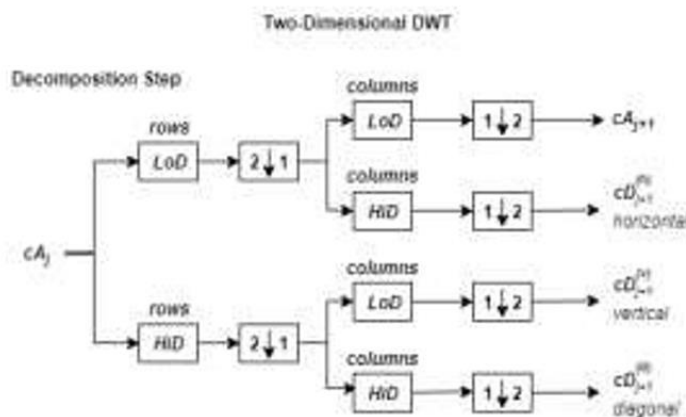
Two-Dimensional DWT

Decomposition Step

rows

LoD

$2 \downarrow 1$

columns

LoD

$1 \downarrow 2$

$cA_{j+1}$

columns

HiD

$1 \downarrow 2$

$cD_{j+1}^{(h)}$

horizontal

$cA_j$

rows

HiD

$2 \downarrow 1$

columns

LoD

$1 \downarrow 2$

$cD_{j+1}^{(v)}$

vertical

columns

HiD

$1 \downarrow 2$

$cD_{j+1}^{(d)}$

diagonal